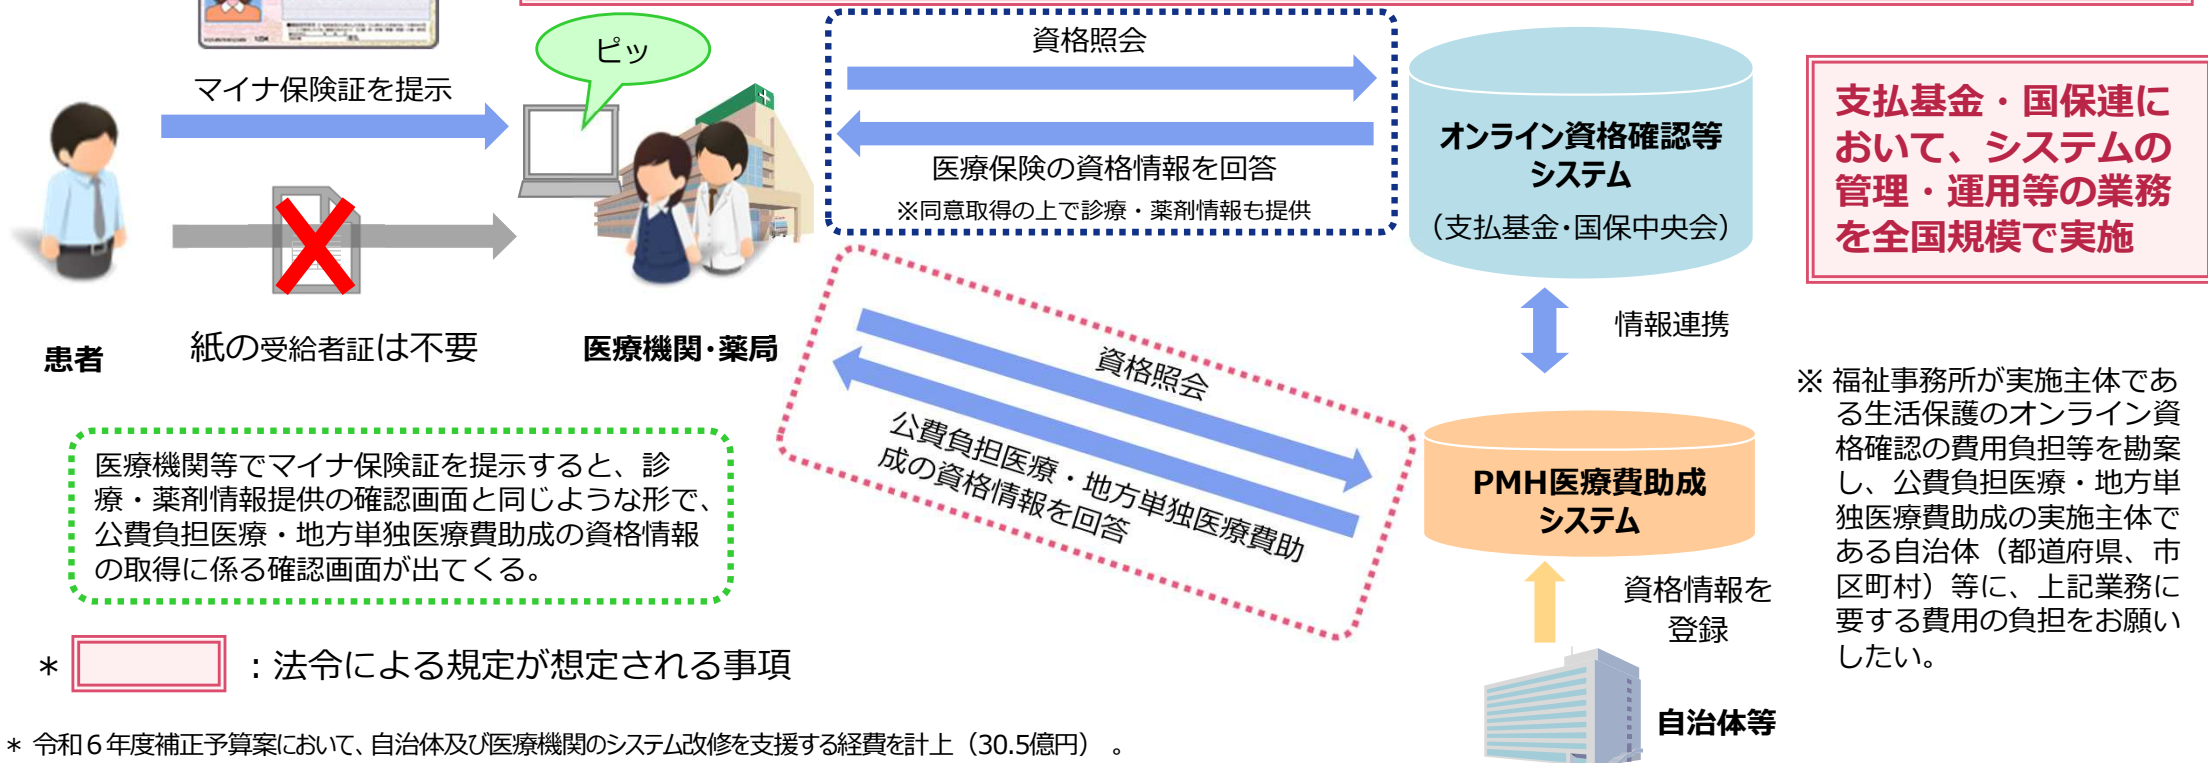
マイナ保険証を提示

ピッ

資格照会

医療保険の資格情報を回答

※同意取得の上で診療・薬剤情報も提供

オンライン資格確認等システム

（支払基金・国保中央会）

支払基金・国保連において、システムの管理・運用等の業務を全国規模で実施

患者

紙の受給者証は不要

医療機関・薬局

情報連携

資格照会

公費負担医療・地方単独医療費助成の資格情報を回答

PMH医療費助成システム

※ 福祉事務所が実施主体である生活保護のオンライン資格確認の費用負担等を勘案し、公費負担医療・地方単独医療費助成の実施主体である自治体（都道府県、市区町村）等に、上記業務に要する費用の負担をお願いしたい。

医療機関等でマイナ保険証を提示すると、診療・薬剤情報提供の確認画面と同じような形で、公費負担医療・地方単独医療費助成の資格情報の取得に係る確認画面が出てくる。

資格情報を登録

＊ ：法令による規定が想定される事項

自治体等

＊ 令和６年度補正予算案において、自治体及び医療機関のシステム改修を支援する経費を計上（30.5億円）。